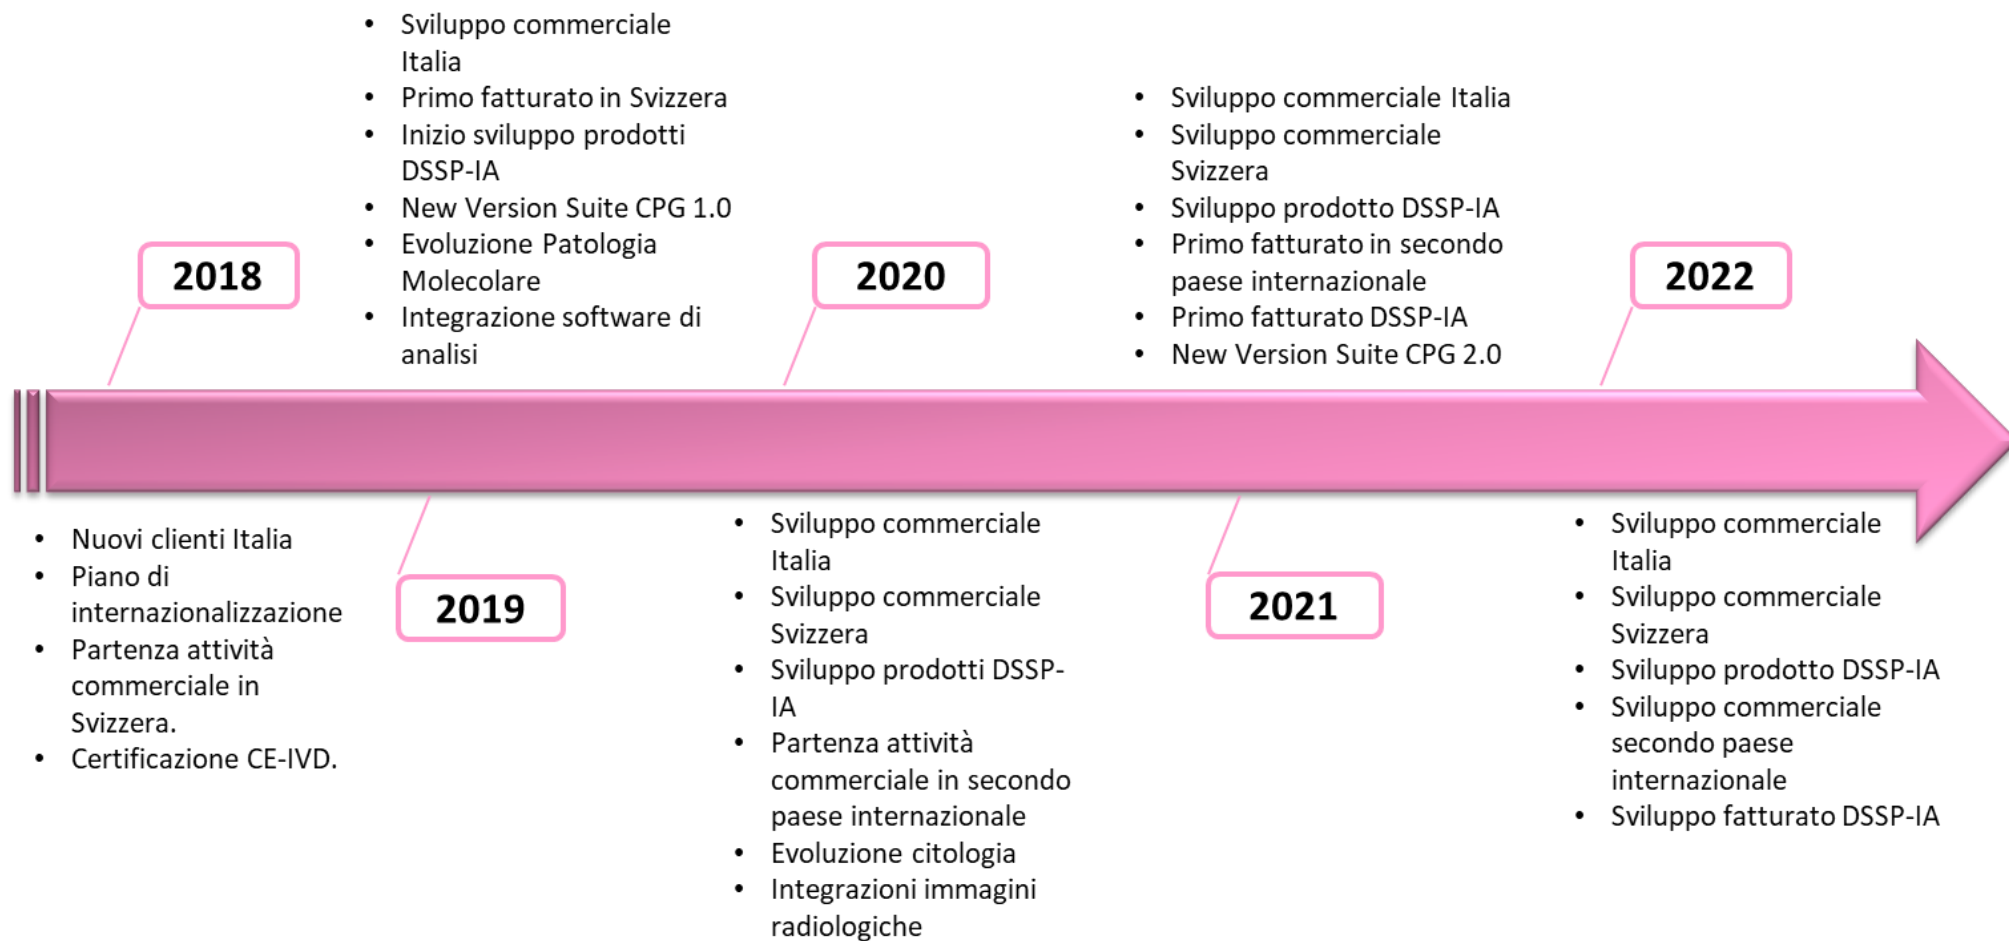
2018

- Nuovi clienti Italia
- Piano di internazionalizzazione
- Partenza attività commerciale in Svizzera.
- Certificazione CE-IVD.

2019

- Sviluppo commerciale Italia
- Primo fatturato in Svizzera
- Inizio sviluppo prodotti DSSP-IA
- New Version Suite CPG 1.0
- Evoluzione Patologia Molecolare
- Integrazione software di analisi

2020

- Sviluppo commerciale Italia
- Sviluppo commerciale Svizzera
- Sviluppo prodotti DSSP-IA
- Partenza attività commerciale in secondo paese internazionale
- Evoluzione citologia
- Integrazioni immagini radiologiche

2021

- Sviluppo commerciale Italia
- Sviluppo commerciale Svizzera
- Sviluppo prodotto DSSP-IA
- Primo fatturato in secondo paese internazionale
- Primo fatturato DSSP-IA
- New Version Suite CPG 2.0

2022

- Sviluppo commerciale Italia
- Sviluppo commerciale Svizzera
- Sviluppo prodotto DSSP-IA
- Sviluppo commerciale secondo paese internazionale
- Sviluppo fatturato DSSP-IA